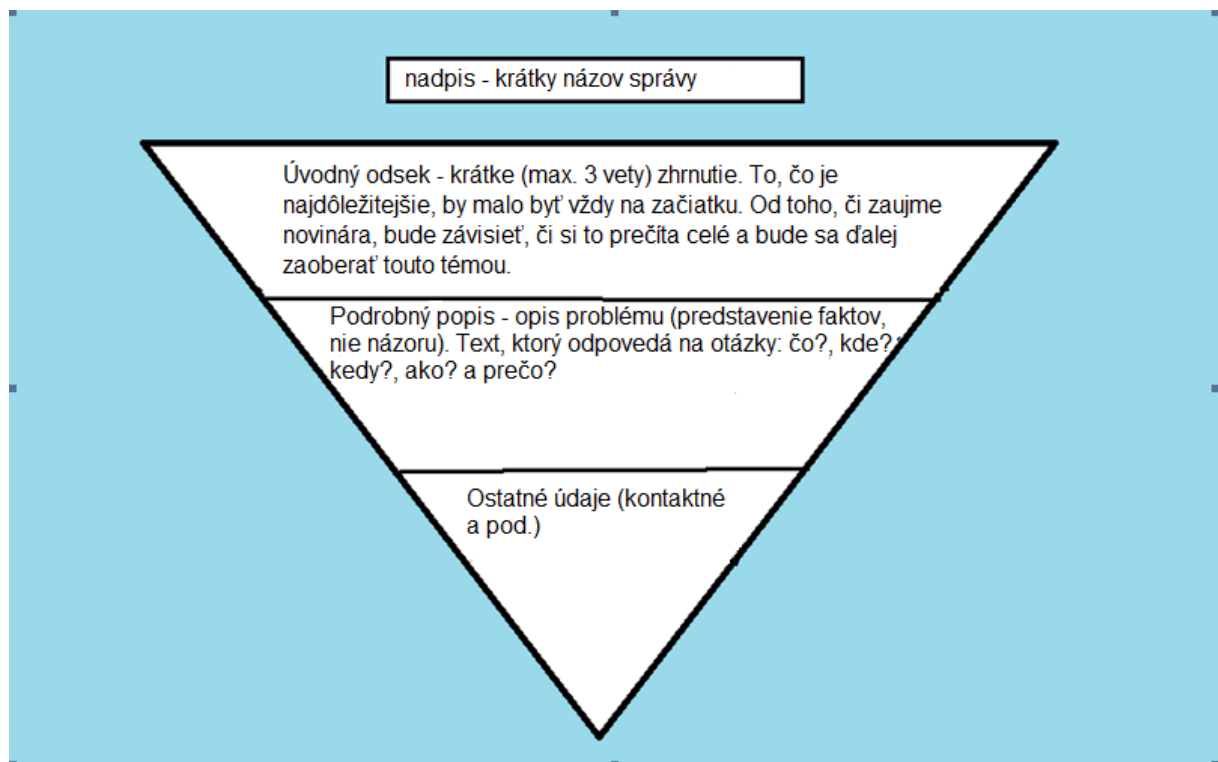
nadpis - krátky názov správy

Úvodný odsek - krátke (max. 3 vety) zhrnutie. To, čo je najdôležitejšie, by malo byť vždy na začiatku. Od toho, či zaujme novinára, bude závisieť, či si to prečíta celé a bude sa ďalej zaoberať touto témou.

Podrobný popis - opis problému (predstavenie faktov, nie názoru). Text, ktorý odpovedá na otázky: čo?, kde?, kedy?, ako? a prečo?

Ostatné údaje (kontaktné a pod.)